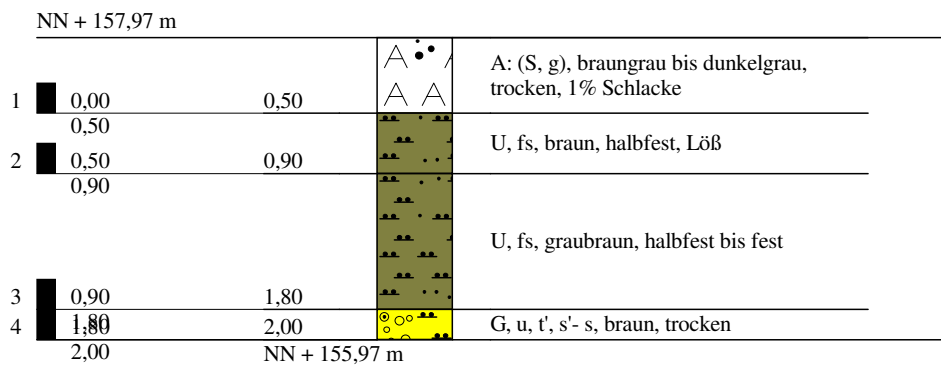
NN + 157,97 m

1 0,00 0,50 A: (S, g), braungrau bis dunkelgrau, trocken, 1% Schlacke

0,50

2 0,50 0,90 U, fs, braun, halbfest, Löß

0,90

U, fs, graubraun, halbfest bis fest

3 0,90 1,80

4 1,80 2,00 G, u, t', s'- s, braun, trocken

1,80

2,00 NN + 155,97 m